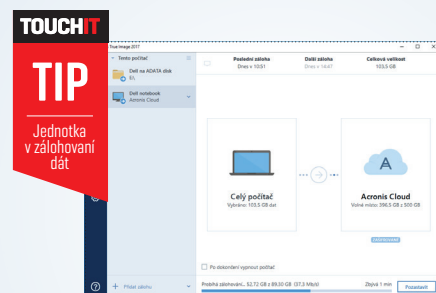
TOUCHIT

TIP

Jednotka v zálohovaní dát

True Image 2017

Tento počítač

Dell na ADATA disk
E\

Dell notebook
Acronis Cloud

Posledná záloha
Dnes o 10:51

Ďalšia záloha
Dnes o 11:51

Celková veľkosť
103.5 GB

Celý počítač
Vybrané: 103.5 GB dát

Acronis Cloud
Voľné miesto: 396.5 GB z 500 GB

Po dokončení vypnúť počítač

Prebieha zálohovanie... 52.72 GB z 89.33 GB (37.3 Mb/s)

Zbýva 1 min

Pozastaviť

Pridať zálohu